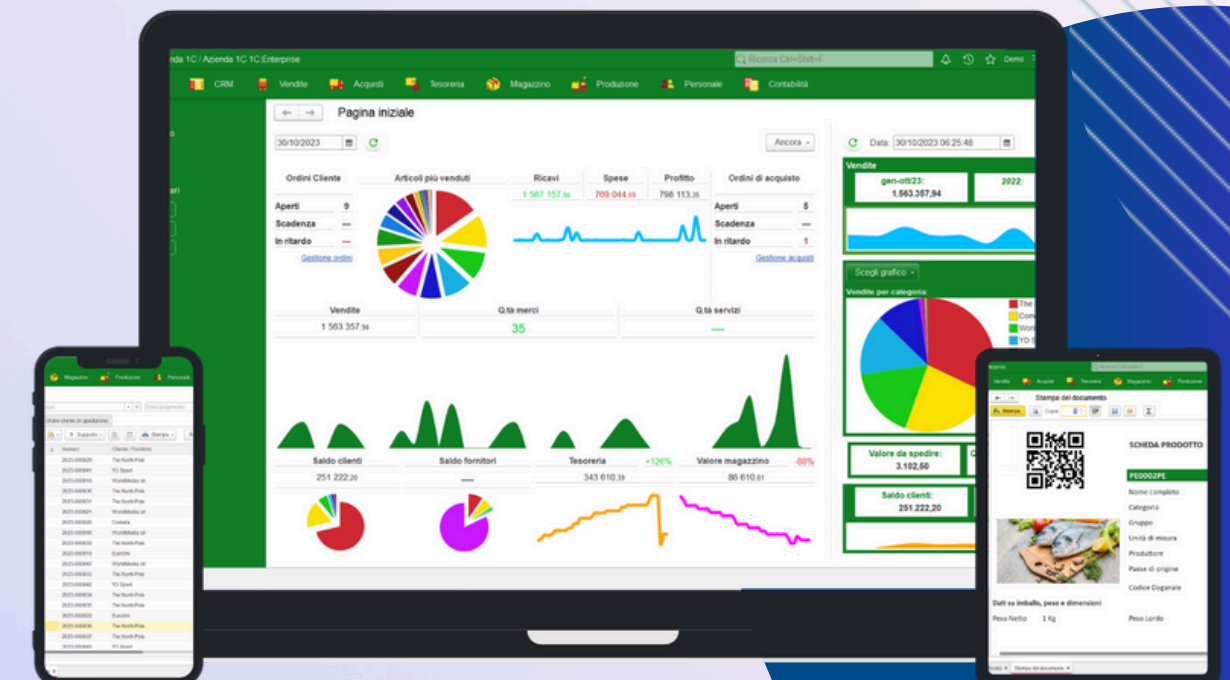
nda 1C / Azienda 1C 1C:Enterprise

Ricerca Ctrl+Shift+F

Demo

CRM Vendite Acquisti Tesoreria Magazzino Produzione Personale Contabilità

Pagina iniziale

30/10/2023

Ancora

Data: 30/10/2023 06:25:48

Ordini Cliente

Articoli più venduti

Ricavi

Spese

Profitto

Ordini di acquisto

1 567 157,94

769 044,59

798 113,35

Aperti 9

Scadenza —

In ritardo —

Gestione ordini

Aperti 5

Scadenza —

In ritardo 1

Gestione acquisti

Vendite

gen-ott/23:

1.563.357,94

2022:

Scegli grafico

Vendite per categoria:

The

Con

Worl

YO

Vendite

1 563 357,94

Q.tà merci

35

Q.tà servizi

—

Saldo clienti

251 222,20

Saldo fornitori

—

Tesoreria

+126%

343 610,39

Valore magazzino

-88%

86 610,61

Valore da spedire:

3.102,50

Saldo clienti:

251.222,20

Magazzino Produzione Personale

Ordini clienti (in spedizione)

Supporto Stampa

Numero Cliente / Fornitore

2023-000025 The North Pole

2023-000041 YO Sport

2023-000018 WorldMedia srl

2023-000030 The North Pole

2023-000031 The North Pole

2023-000021 WorldMedia srl

2023-000020 Cometa

2023-000046 WorldMedia srl

2023-000032 The North Pole

2023-000019 Eurolin

2023-000040 WorldMedia srl

2023-000033 The North Pole

2023-000042 YO Sport

2023-000034 The North Pole

2023-000035 The North Pole

2023-000022 Eurolin

2023-000036 The North Pole

2023-000037 The North Pole

2023-000043 YO Sport

Vendite Acquisti Tesoreria Magazzino Produzione

Stampa del documento

Stampa Copie

SCHEDA PRODOTTO

PE0002PE

Nome completo

Categoria

Gruppo

Unità di misura

Produttore

Paese di origine

Codice Doganale

Dati su imballo, peso e dimensioni

Peso Netto 1 Kg

Peso Lordo

Stampa del documento